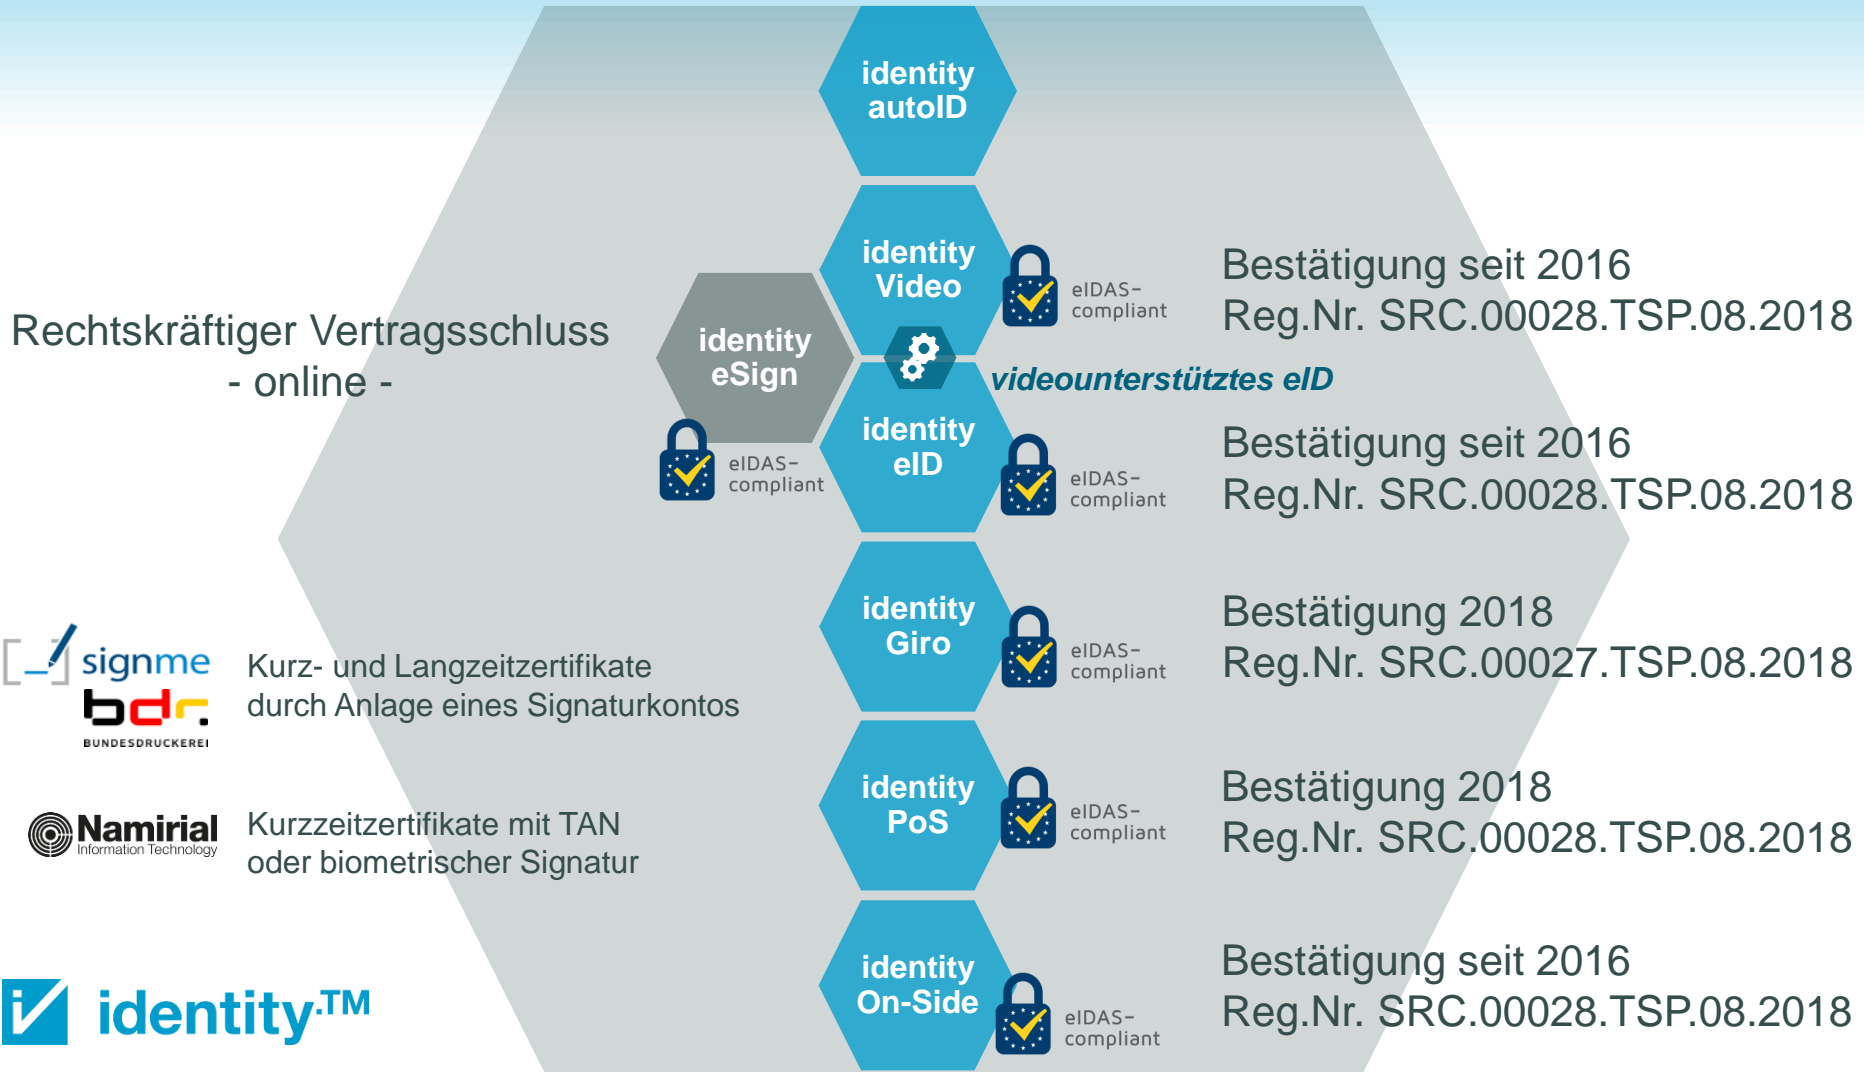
identity autoID

Rechtskräftiger Vertragsschluss
- online -

identity eSign

eIDAS-compliant

identity Video

eIDAS-compliant

Bestätigung seit 2016
Reg.Nr. SRC.00028.TSP.08.2018

videounterstütztes eID

identity eID

eIDAS-compliant

Bestätigung seit 2016
Reg.Nr. SRC.00028.TSP.08.2018

signme
bdr.
BUNDESDRUCKEREI

Kurz- und Langzeitzertifikate durch Anlage eines Signaturkontos

identity Giro

eIDAS-compliant

Bestätigung 2018
Reg.Nr. SRC.00027.TSP.08.2018

Namirial
Information Technology

Kurzzeitzertifikate mit TAN oder biometrischer Signatur

identity PoS

eIDAS-compliant

Bestätigung 2018
Reg.Nr. SRC.00028.TSP.08.2018

identity™

identity On-Side

eIDAS-compliant

Bestätigung seit 2016
Reg.Nr. SRC.00028.TSP.08.2018